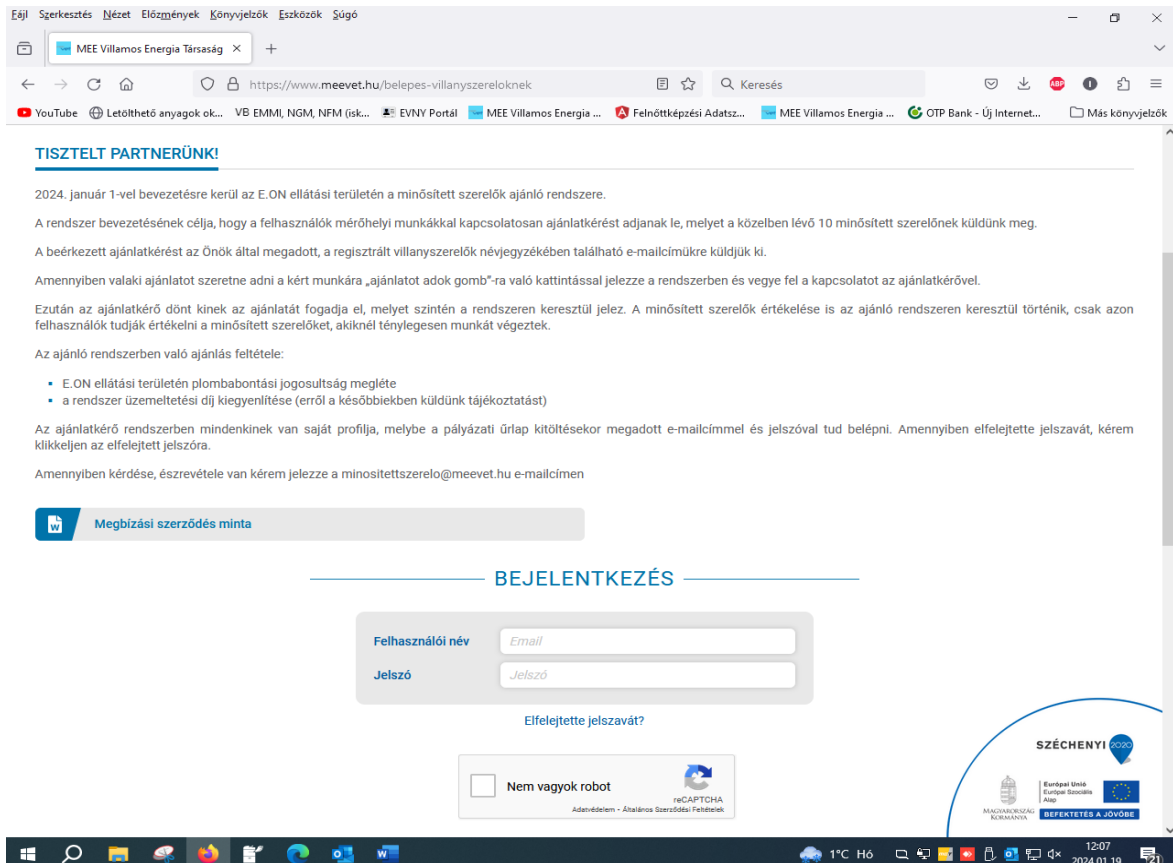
Fájl Szerkesztés Nézet Előzmények Könyvjelzők Eszközök Súgó

MEE Villamos Energia Társaság ×

https://www.meevet.hu/belepes-villanyszereloknek

Keresés

YouTube Letölthető anyagok ok... VB EMMI, NGM, NFM (isk... EVNY Portál MEE Villamos Energia ... Felnőttképzési Adatsz... MEE Villamos Energia ... OTP Bank - Új Internet... Más könyvjelzők

TISZTELT PARTNERÜNK!

2024. január 1-vel bevezetésre kerül az E.ON ellátási területén a minősített szerelők ajánló rendszere.

A rendszer bevezetésének célja, hogy a felhasználók mérőhelyi munkákkal kapcsolatosan ajánlatkérést adjanak le, melyet a közelben lévő 10 minősített szerelőnek küldünk meg.

A beérkezett ajánlatkérést az Önök által megadott, a regisztrált villanyszerelők névjegyzékében található e-mailcímükre küldjük ki.

Amennyiben valaki ajánlatot szeretne adni a kért munkára „ajánlatot adok gomb"-ra való kattintással jelezze a rendszerben és vegye fel a kapcsolatot az ajánlatkérővel.

Ezután az ajánlatkérő dönt kinek az ajánlatát fogadja el, melyet szintén a rendszeren keresztül jelez. A minősített szerelők értékelése is az ajánló rendszeren keresztül történik, csak azon felhasználók tudják értékelni a minősített szerelőket, akiknél ténylegesen munkát végeztek.

Az ajánló rendszerben való ajánlás feltétele:

- E.ON ellátási területén plombabontási jogosultság megléte
- a rendszer üzemeltetési díj kiegyenlítése (erről a későbbiekben küldünk tájékoztatást)

Az ajánlatkérő rendszerben mindenkinek van saját profilja, melybe a pályázati űrlap kitöltésekor megadott e-mailcímmel és jelszóval tud belépni. Amennyiben elfelejtette jelszavát, kérem klikkeljen az elfelejtett jelszóra.

Amennyiben kérdése, észrevétele van kérem jelezze a minositettszerelo@meevet.hu e-mailcímen

Megbízási szerződés minta

BEJELENTKEZÉS

Felhasználói név Email
Jelszó Jelszó

Elfelejtette jelszavát?

Nem vagyok robot
reCAPTCHA
Adatvédelem - Általános Szerződési Feltételek

SZÉCHENYI 2020
Európai Unió Európai Szociális Alap
MAGYARORSZÁG KORMÁNYA
BEFEKTETÉS A JÖVŐBE

1°C Hó 12:07 2024.01.19.